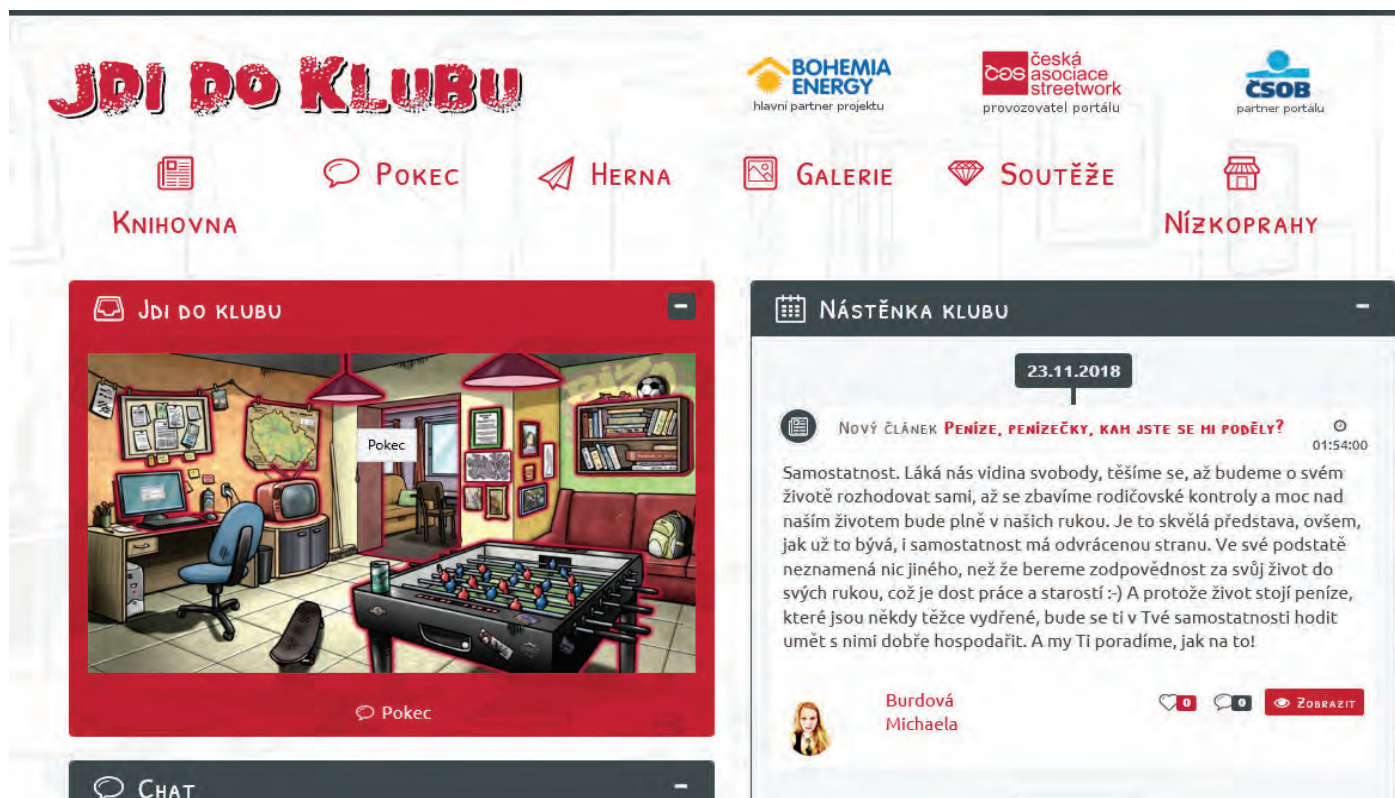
JDI DO KLUBU

BOHEMIA ENERGY
hlavní partner projektu

česká asociace streetwork
provozovatel portálu

ČSOB
partner portálu

Knihovna
Pokec
Herna
Galerie
Soutěže
Nízkoprahy

Jdi do klubu

Pokec

Pokec

Chat

Nástěnka klubu

23.11.2018

Nový článek Peníze, penízečky, kam jste se mi poděly?
01:54:00

Samostatnost. Láká nás vidina svobody, těšíme se, až budeme o svém životě rozhodovat sami, až se zbavíme rodičovské kontroly a moc nad naším životem bude plně v našich rukou. Je to skvělá představa, ovšem, jak už to bývá, i samostatnost má odvrácenou stranu. Ve své podstatě neznamená nic jiného, než že bereme zodpovědnost za svůj život do svých rukou, což je dost práce a starostí :-) A protože život stojí peníze, které jsou někdy těžce vydřené, bude se ti v Tvé samostatnosti hodit umět s nimi dobře hospodařit. A my Ti poradíme, jak na to!

Burdová Michaela

0
0
Zobrazit